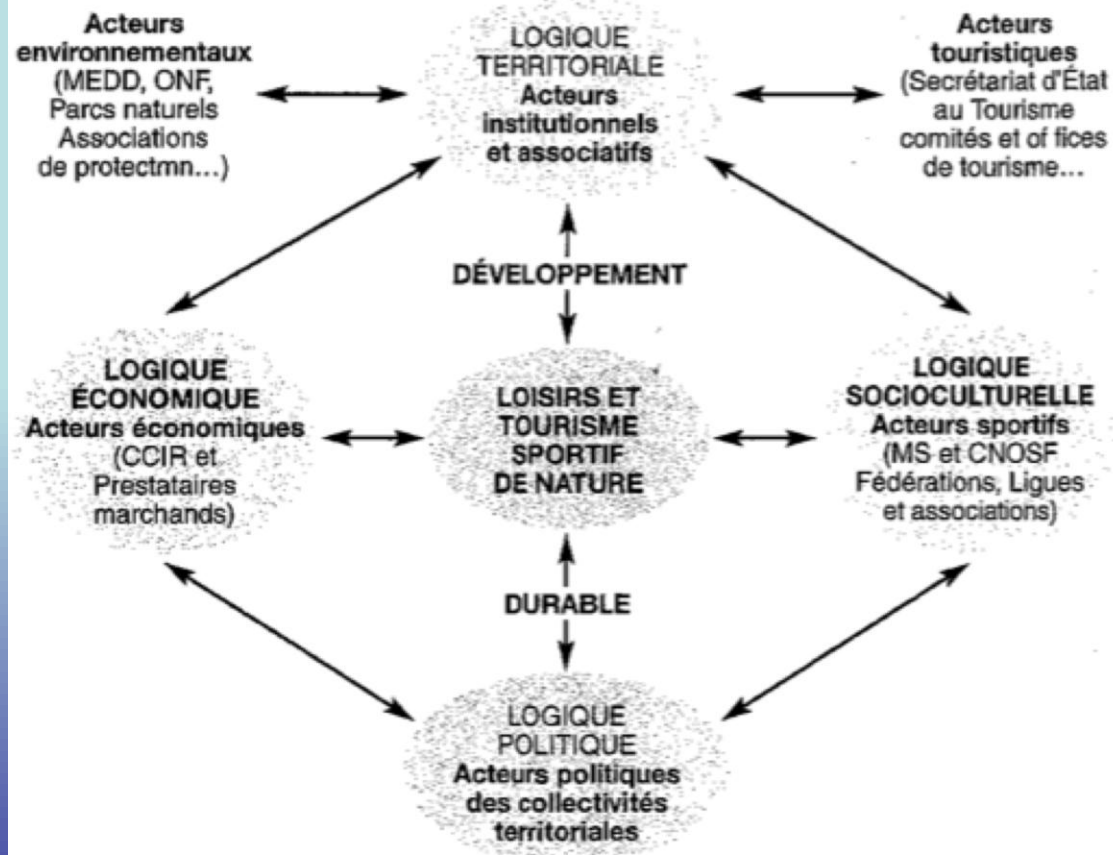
Acteurs environnementaux (MEDD, ONF, Parcs naturels Associations de protectmn...)

LOGIQUE TERRITORIALE
Acteurs institutionnels et associatifs

Acteurs touristiques (Secrétariat d'État au Tourisme comités et of fices de tourisme...

DÉVELOPPEMENT

LOGIQUE ÉCONOMIQUE
Acteurs économiques (CCIR et Prestataires marchands)

LOISIRS ET TOURISME SPORTIF DE NATURE

LOGIQUE SOCIOCULTURELLE
Acteurs sportifs (MS et CNOSF Fédérations, Ligues et associations)

DURABLE

LOGIQUE POLITIQUE
Acteurs politiques des collectivités territoriales